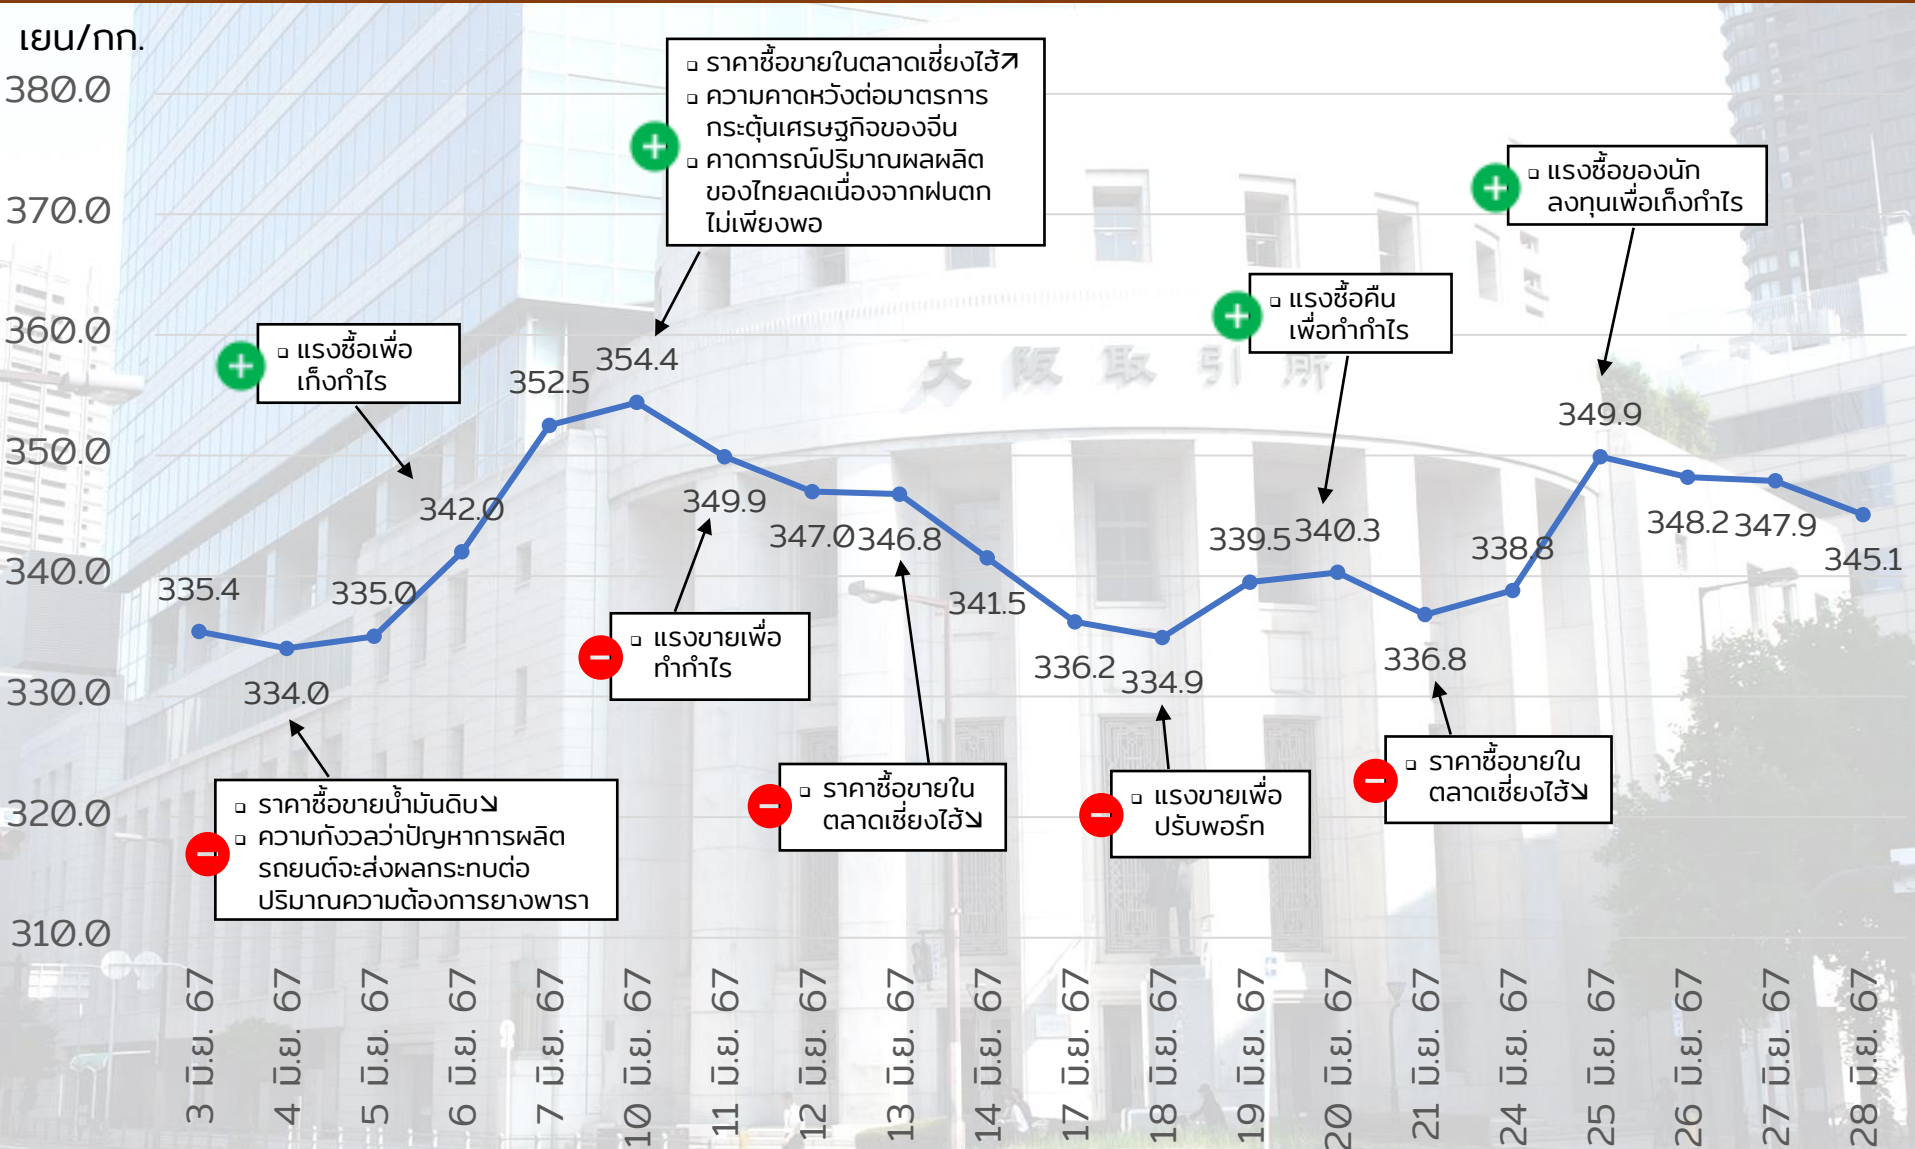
เยน/กก.

380.0
370.0
360.0
350.0
340.0
330.0
320.0
310.0

+ ❑ ราคาซื้อขายในตลาดเซี่ยงไฮ้↗
❑ ความคาดหวังต่อมาตรการกระตุ้นเศรษฐกิจของจีน
❑ คาดการณ์ปริมาณผลผลิตของไทยลดเนื่องจากฝนตกไม่เพียงพอ

+ ❑ แรงซื้อของนักลงทุนเพื่อเก็งกำไร

+ ❑ แรงซื้อคืนเพื่อทำกำไร

+ ❑ แรงซื้อเพื่อเก็งกำไร

335.4
334.0
335.0
342.0
352.5
354.4
349.9
347.0
346.8
341.5
336.2
334.9
339.5
340.3
336.8
338.8
349.9
348.2
347.9
345.1

− ❑ แรงขายเพื่อทำกำไร

− ❑ ราคาซื้อขายน้ำมันดิบ↘
❑ ความกังวลว่าปัญหาการผลิตรถยนต์จะส่งผลกระทบต่อปริมาณความต้องการยางพารา

− ❑ ราคาซื้อขายในตลาดเซี่ยงไฮ้↘

− ❑ แรงขายเพื่อปรับพอร์ท

− ❑ ราคาซื้อขายในตลาดเซี่ยงไฮ้↘

3 มิ.ย. 67
4 มิ.ย. 67
5 มิ.ย. 67
6 มิ.ย. 67
7 มิ.ย. 67
10 มิ.ย. 67
11 มิ.ย. 67
12 มิ.ย. 67
13 มิ.ย. 67
14 มิ.ย. 67
17 มิ.ย. 67
18 มิ.ย. 67
19 มิ.ย. 67
20 มิ.ย. 67
21 มิ.ย. 67
24 มิ.ย. 67
25 มิ.ย. 67
26 มิ.ย. 67
27 มิ.ย. 67
28 มิ.ย. 67